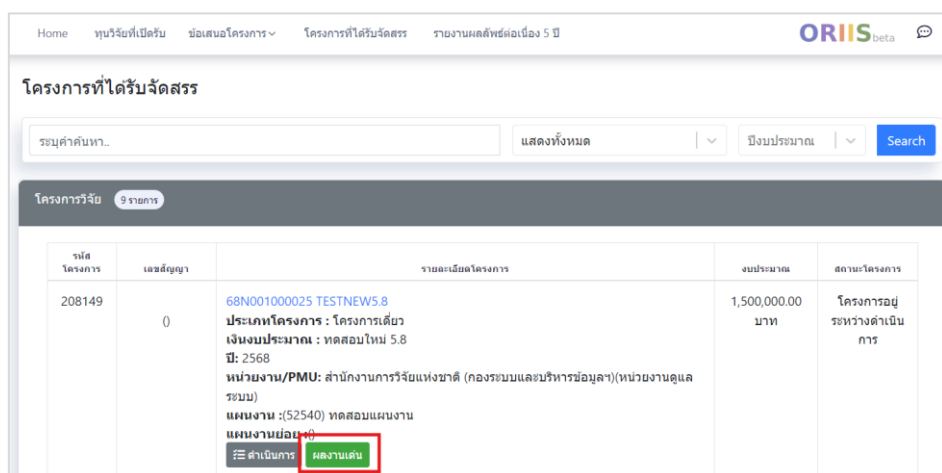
Home ทุนวิจัยที่เปิดรับ ข้อเสนอโครงการ ∨ โครงการที่ได้รับจัดสรร รายงานผลลัพธ์ต่อเนื่อง 5 ปี ORIIS beta

โครงการที่ได้รับจัดสรร

ระบุคำค้นหา..

แสดงทั้งหมด

ปีงบประมาณ

Search

โครงการวิจัย 9 รายการ

| รหัสโครงการ | เลขสัญญา | รายละเอียดโครงการ | งบประมาณ | สถานะโครงการ |
|---|---|---|---|---|
| 208149 | () | 68N001000025 TESTNEW5.8<br>**ประเภทโครงการ :** โครงการเดี่ยว<br>**เงินงบประมาณ :** ทดสอบใหม่ 5.8<br>**ปี:** 2568<br>**หน่วยงาน/PMU:** สำนักงานการวิจัยแห่งชาติ (กองระบบและบริหารข้อมูลฯ)(หน่วยงานดูแลระบบ)<br>**แผนงาน :**(52540) ทดสอบแผนงาน<br>**แผนงานย่อย :**()<br>ดำเนินการ ผลงานเด่น | 1,500,000.00 บาท | โครงการอยู่ระหว่างดำเนินการ |